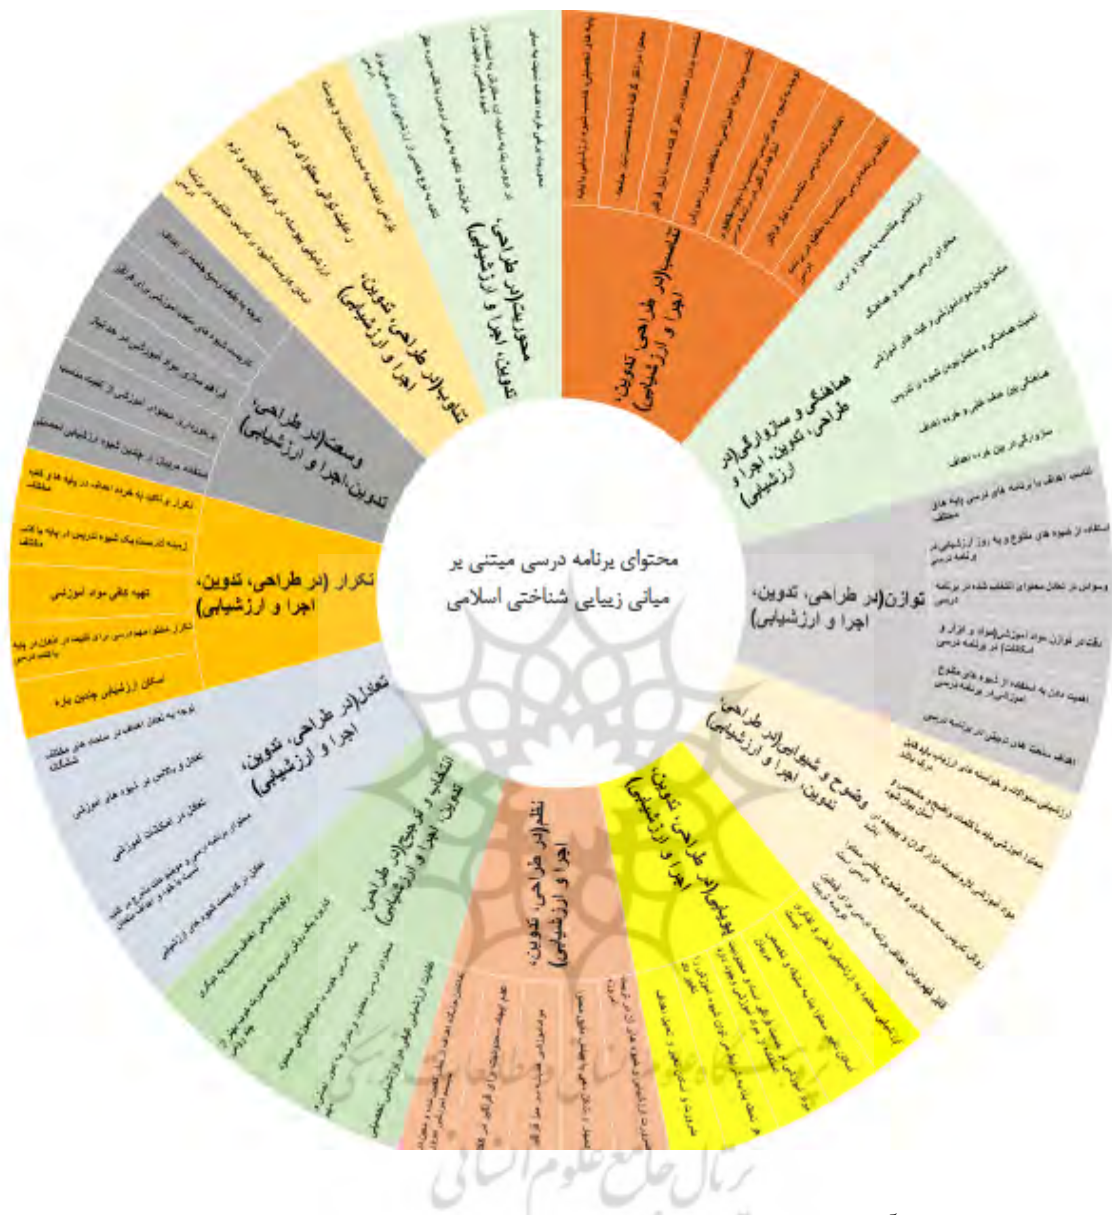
محتوای برنامه درسی مبتنی بر مبانی زیبایی شناختی اسلامی

تناسب(در طراحی، تدوین، اجرا و ارزشیابی)

هماهنگی و سازگاری(در طراحی، تدوین، اجرا و ارزشیابی)

توازن(در طراحی، تدوین، اجرا و ارزشیابی)

وضوح و شیوایی(در طراحی، تدوین، اجرا و ارزشیابی)

پویایی(در طراحی، تدوین، اجرا و ارزشیابی)

نظم(در طراحی، تدوین، اجرا و ارزشیابی)

انسجام و ترکیب(در طراحی، تدوین، اجرا و ارزشیابی)

تعادل(در طراحی، تدوین، اجرا و ارزشیابی)

تکرار (در طراحی، تدوین، اجرا و ارزشیابی)

وسعت(در طراحی، تدوین، اجرا و ارزشیابی)

تنوع(در طراحی، تدوین، اجرا و ارزشیابی)

محوریت(در طراحی، تدوین، اجرا و ارزشیابی)

تکرار و تاکید به فراخور اهداف در پایه های کلاسی مختلف

زمینه کاربست یک شیوه تدوین در پایه ها کلاس مختلف

تهیه کافی مواد آموزشی

تکرار مطلع مهم درسی برای تثبیت در تکرار در پایه یا قسمت درسی

امکان ارزشیابی چندین باره

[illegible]